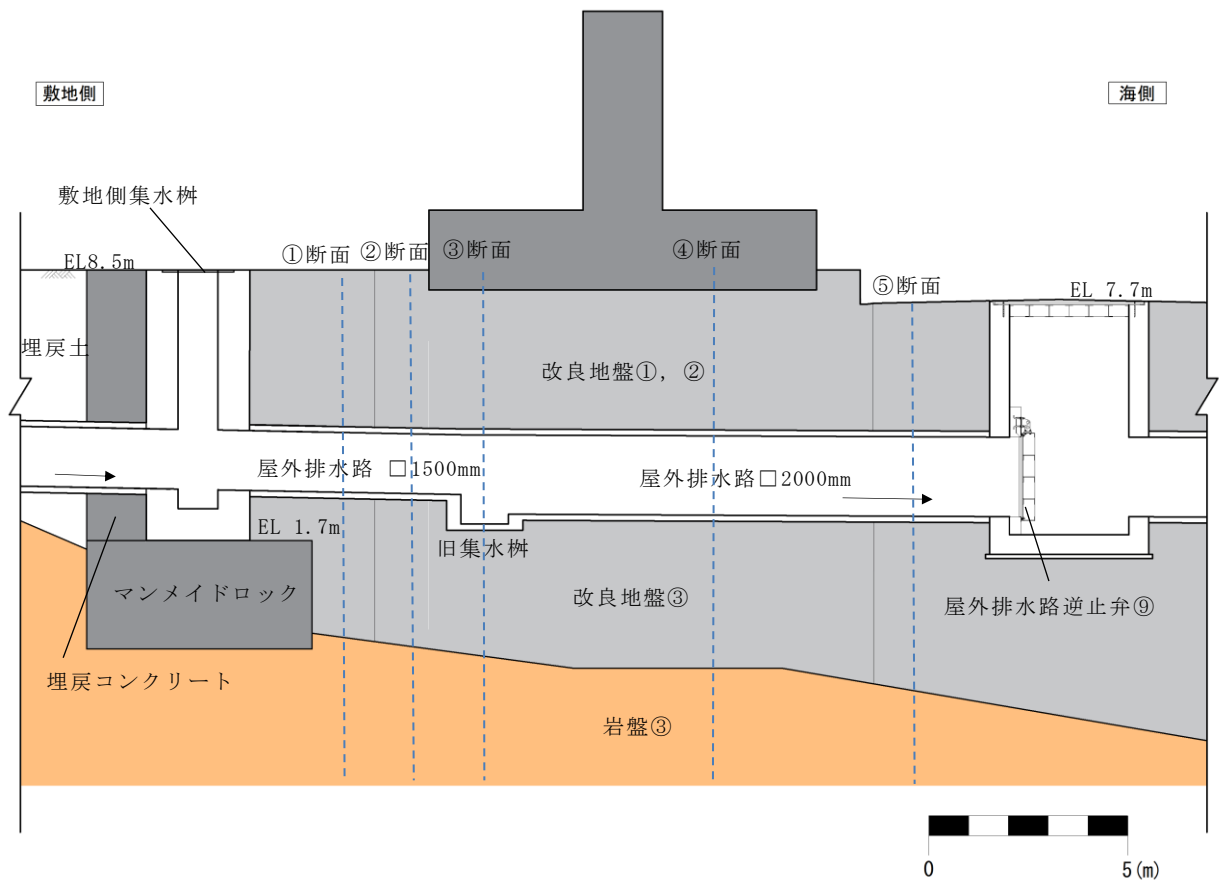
敷地側

海側

敷地側集水桝

EL8.5m

①断面 ②断面 ③断面

④断面

⑤断面

EL 7.7m

埋戻土

改良地盤①，②

屋外排水路 □1500mm

屋外排水路□2000mm

EL 1.7m

旧集水桝

マンメイドロック

改良地盤③

屋外排水路逆止弁⑨

埋戻コンクリート

岩盤③

0

5(m)